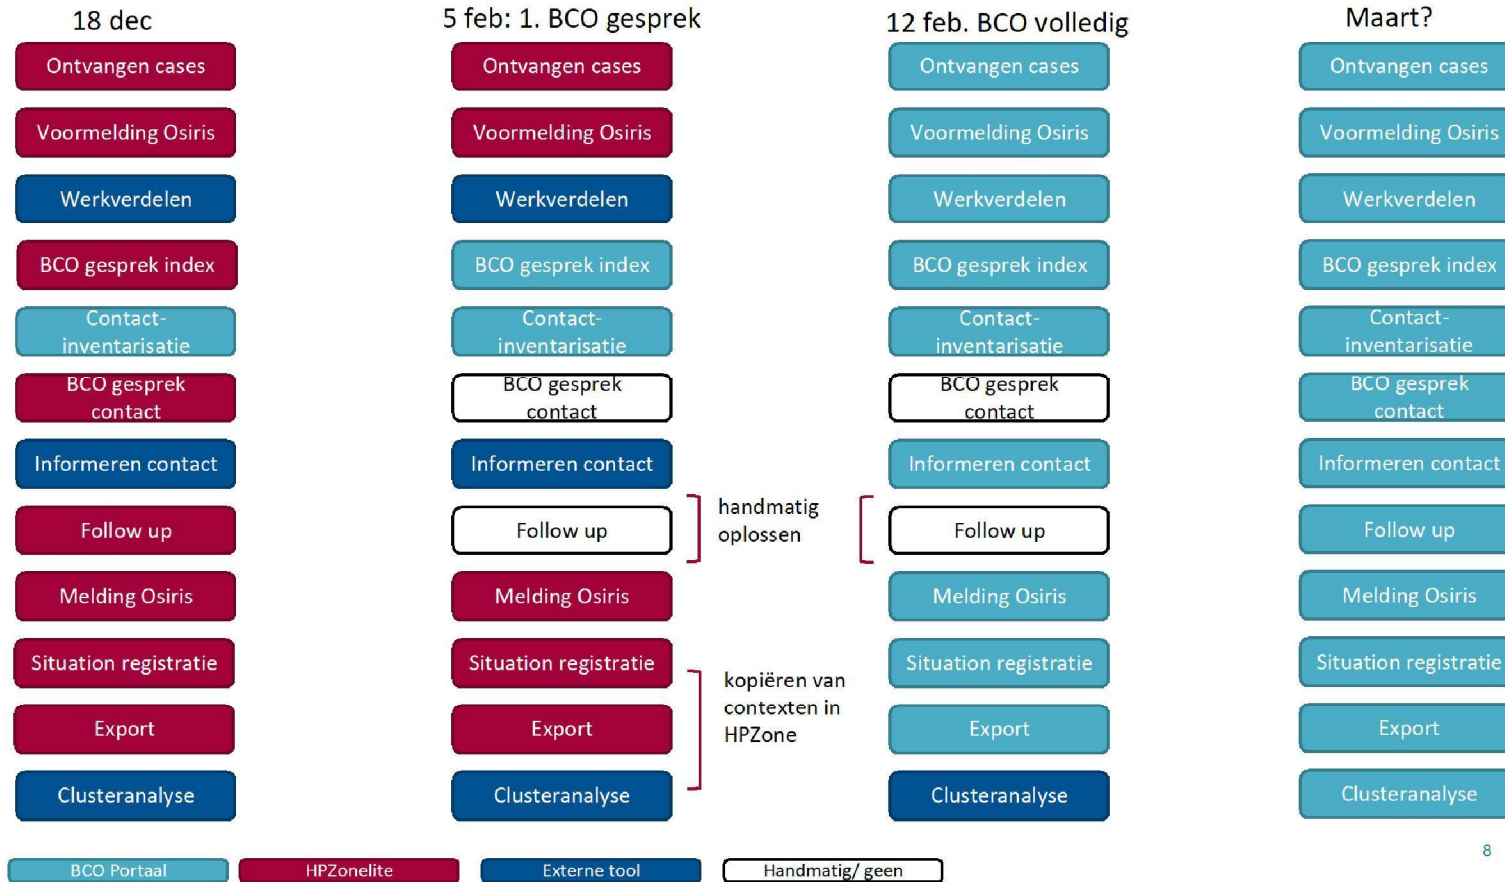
18 dec

Ontvangen cases

Voormelding Osiris

Werkverdelen

BCO gesprek index

Contact-inventarisatie

BCO gesprek contact

Informeren contact

Follow up

Melding Osiris

Situation registratie

Export

Clusteranalyse

5 feb: 1. BCO gesprek

Ontvangen cases

Voormelding Osiris

Werkverdelen

BCO gesprek index

Contact-inventarisatie

BCO gesprek contact

Informeren contact

Follow up

Melding Osiris

Situation registratie

Export

Clusteranalyse

handmatig oplossen

kopiëren van contexten in HPZone

12 feb. BCO volledig

Ontvangen cases

Voormelding Osiris

Werkverdelen

BCO gesprek index

Contact-inventarisatie

BCO gesprek contact

Informeren contact

Follow up

Melding Osiris

Situation registratie

Export

Clusteranalyse

Maart?

Ontvangen cases

Voormelding Osiris

Werkverdelen

BCO gesprek index

Contact-inventarisatie

BCO gesprek contact

Informeren contact

Follow up

Melding Osiris

Situation registratie

Export

Clusteranalyse

BCO Portaal

HPZonelite

Externe tool

Handmatig/ geen

8